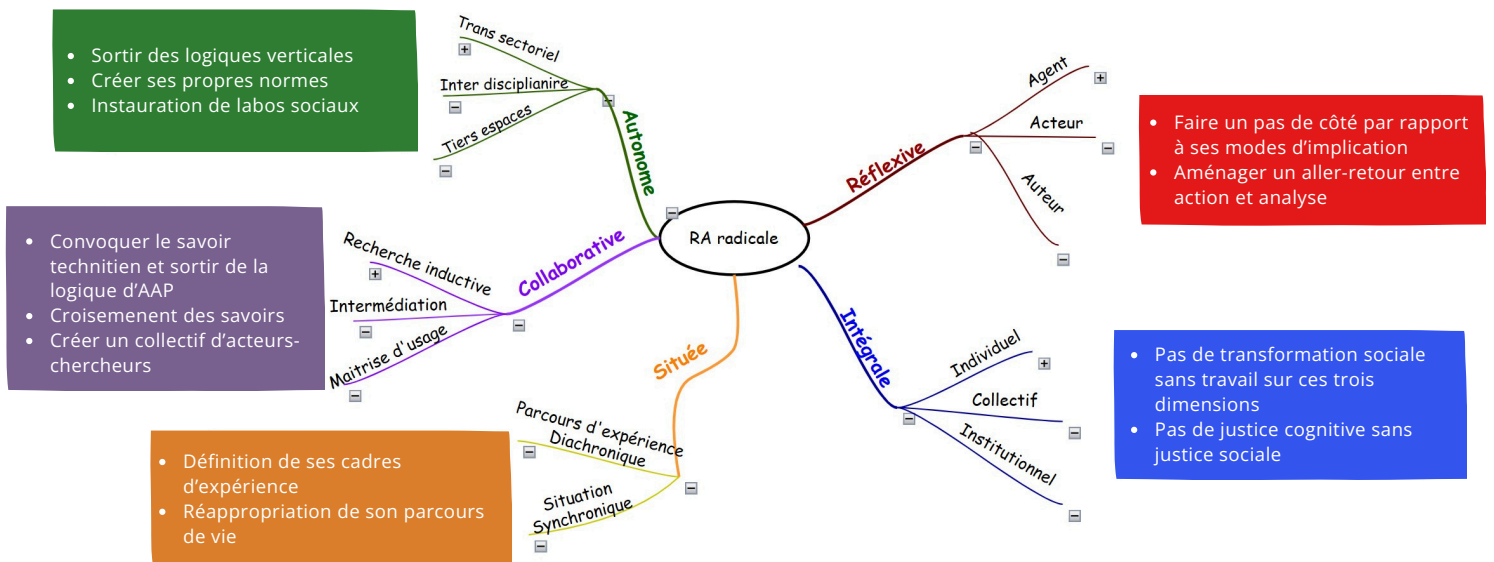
- Sortir des logiques verticales
- Créer ses propres normes
- Instauration de labos sociaux

Trans sectoriel
Inter disciplianire
Tiers espaces
Autonome

Agent
Acteur
Auteur
Réflexive

- Faire un pas de côté par rapport à ses modes d'implication
- Aménager un aller-retour entre action et analyse

RA radicale

- Convoquer le savoir technitien et sortir de la logique d'AAP
- Croisement des savoirs
- Créer un collectif d'acteurs-chercheurs

Recherche inductive
Intermédiation
Maitrise d'usage
Collaborative

Intégrale
Individuel
Collectif
Institutionnel

- Pas de transformation sociale sans travail sur ces trois dimensions
- Pas de justice cognitive sans justice sociale

Située
Parcours d'expérience Diachronique
Situation Synchronique

- Définition de ses cadres d'expérience
- Réappropriation de son parcours de vie